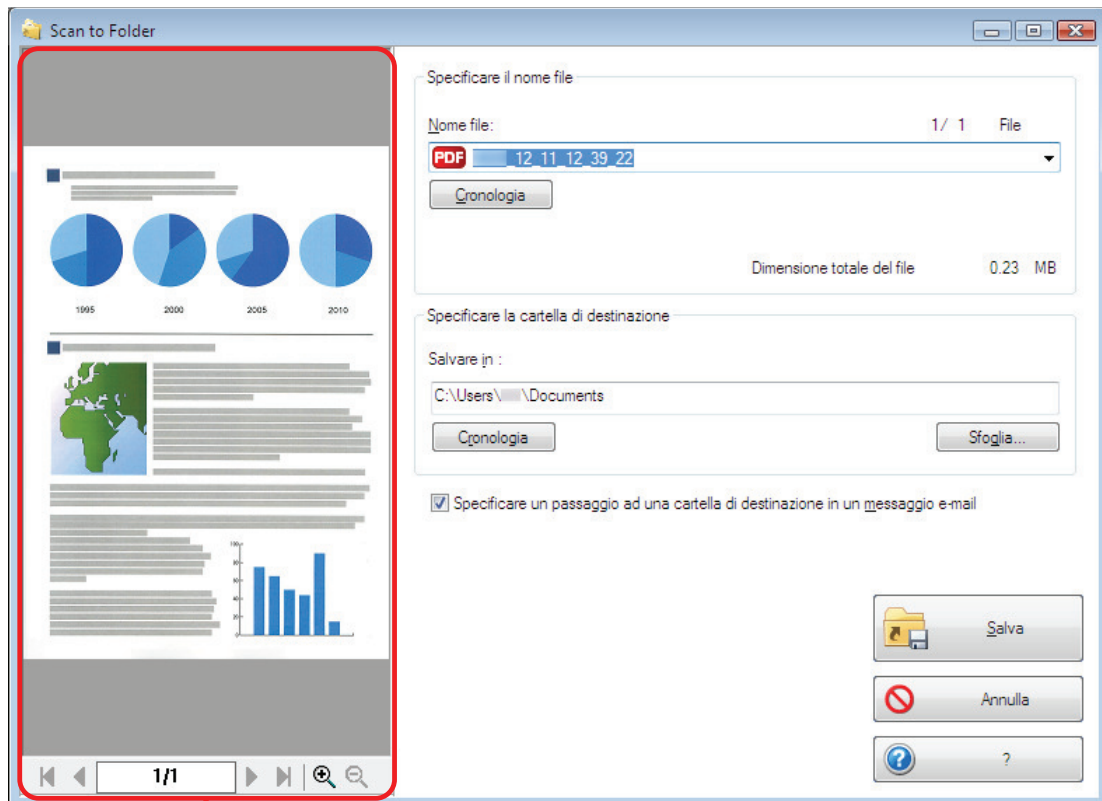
Scan to Folder

1995 2000 2005 2010

1/1

Specificare il nome file

Nome file: 1/ 1 File

PDF 12_11_12_39_22

Cronologia

Dimensione totale del file 0.23 MB

Specificare la cartella di destinazione

Salvare in :

C:\Users\ \Documents

Cronologia

Sfoglia...

Specificare un passaggio ad una cartella di destinazione in un messaggio e-mail

Salva

Annulla

?